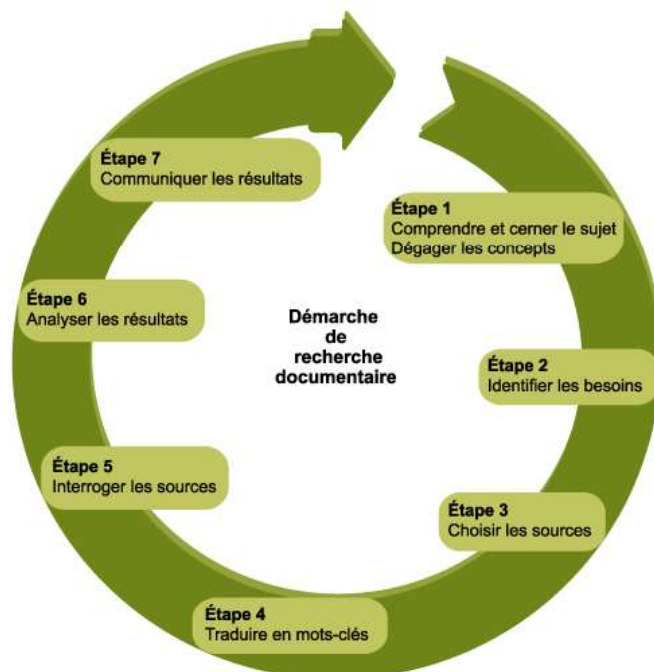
Démarche de recherche documentaire

Étape 1
Comprendre et cerner le sujet
Dégager les concepts

Étape 2
Identifier les besoins

Étape 3
Choisir les sources

Étape 4
Traduire en mots-clés

Étape 5
Interroger les sources

Étape 6
Analyser les résultats

Étape 7
Communiquer les résultats